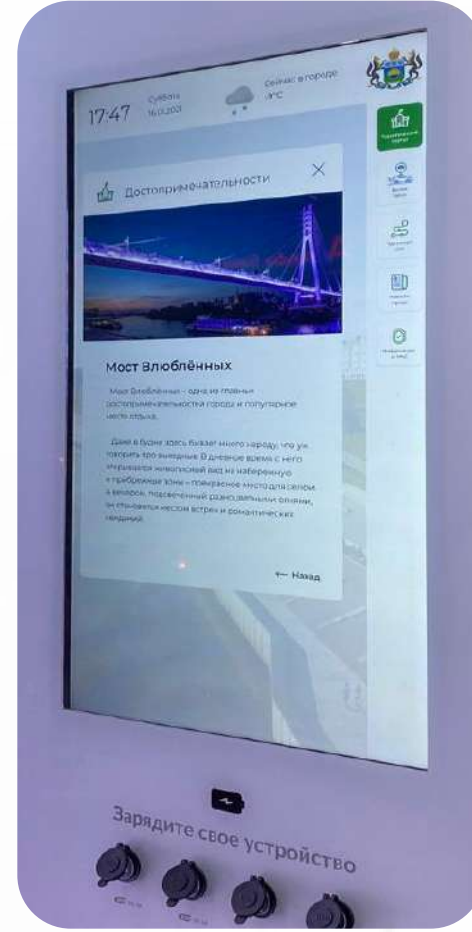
17:47 Суббота 16.01.2021

Сейчас в городе -9°C

Туристический портал

Достопримечательности

×

Мост Влюблённых

Мост Влюблённых – одна из главных достопримечательностей города и популярное место отдыха.

Даже в будни здесь бывает много народу, что уж говорить про выходные. В дневное время с него открывается живописный вид на набережную и прибрежные зоны – прекрасное место для селфи. А вечером, подсвеченный разноцветными огнями, он становится местом встреч и романтических свиданий.

← Назад

Зарядите свое устройство